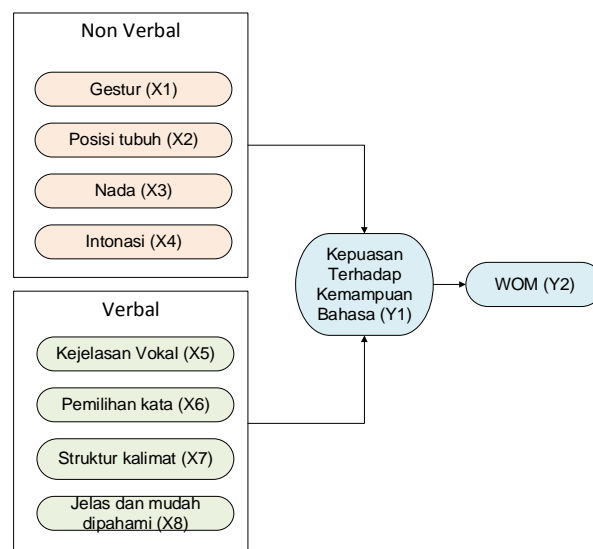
Non Verbal

Gestur (X1)

Posisi tubuh (X2)

Nada (X3)

Intonasi (X4)

Verbal

Kejelasan Vokal (X5)

Pemilihan kata (X6)

Struktur kalimat (X7)

Jelas dan mudah dipahami (X8)

Kepuasan Terhadap Kemampuan Bahasa (Y1)

WOM (Y2)